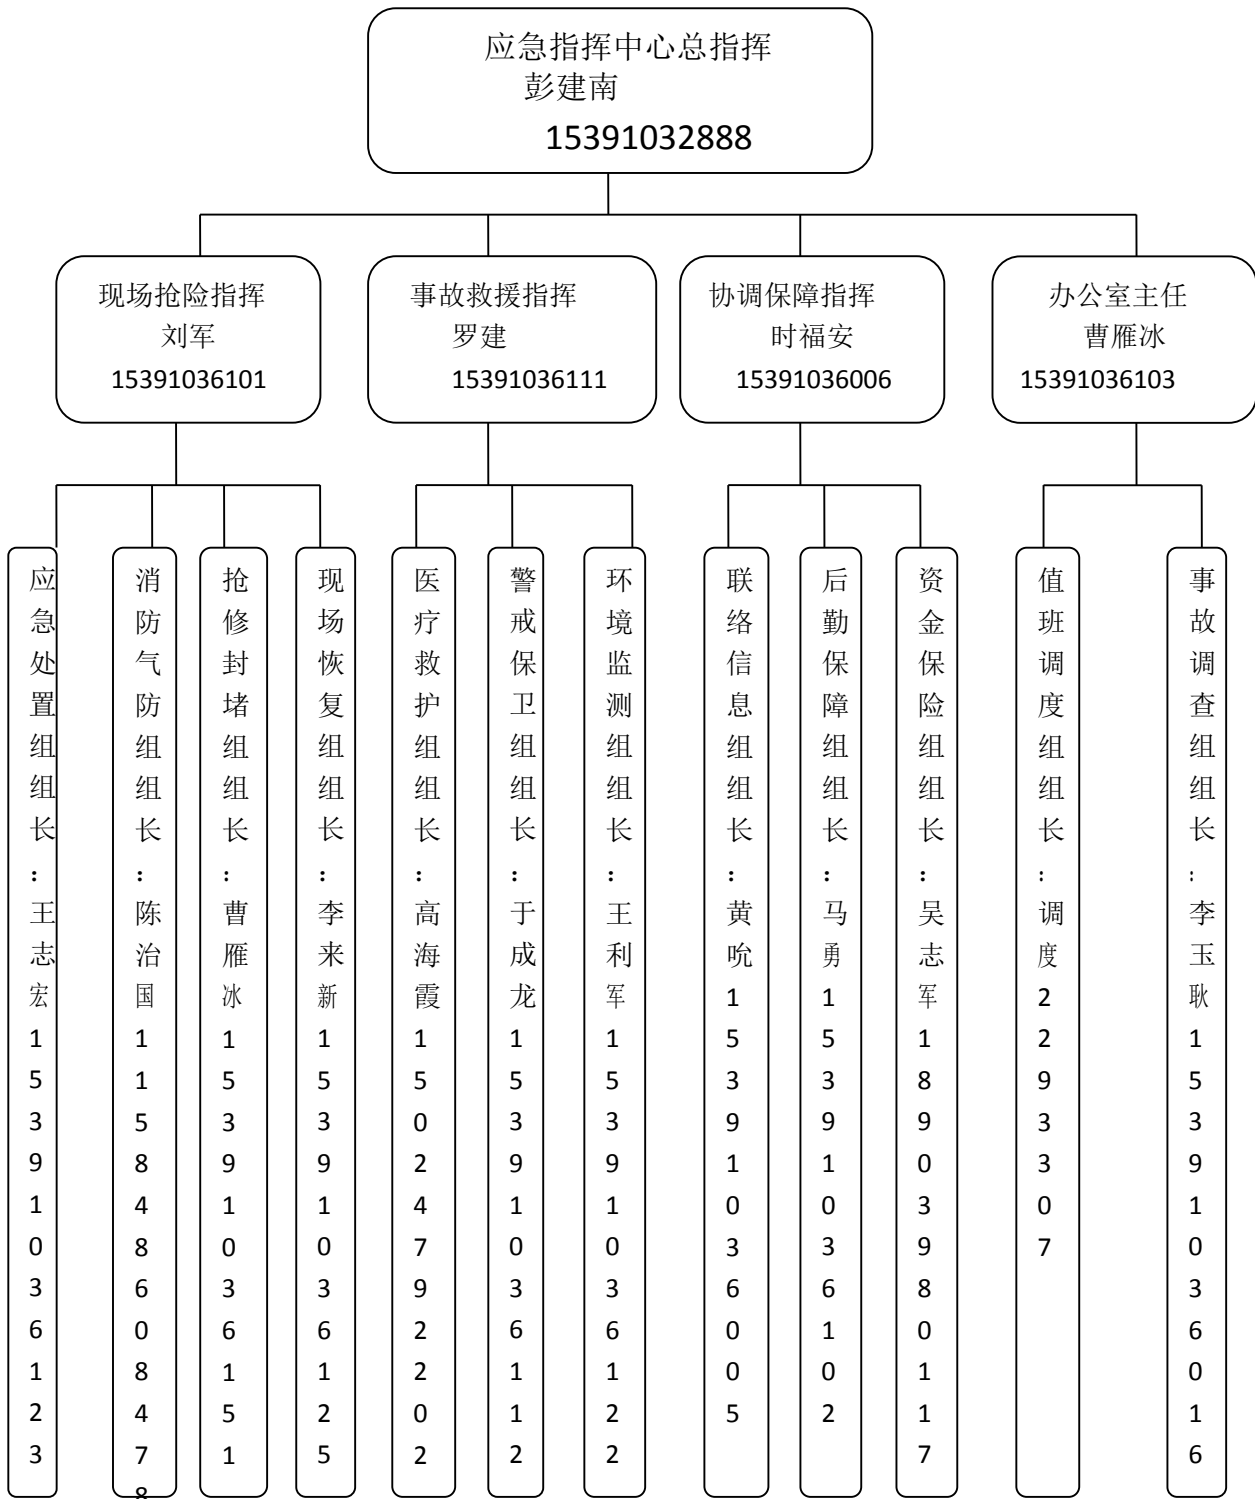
应急指挥中心总指挥
彭建南
15391032888

现场抢险指挥
刘军
15391036101

事故救援指挥
罗建
15391036111

协调保障指挥
时福安
15391036006

办公室主任
曹雁冰
15391036103

应急处置组组长：王志宏15391036123

消防气防组组长：陈治国11584860847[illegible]

抢修封堵组组长：曹雁冰15391036151

现场恢复组组长：李来新15391036125

医疗救护组组长：高海霞15024792202

警戒保卫组组长：于成龙15391036112

环境监测组组长：王利军15391036122

联络信息组组长：黄吮15391036005

后勤保障组组长：马勇15391036102

资金保险组组长：吴志军18903980117

值班调度组组长：调度2293307

事故调查组组长：李玉耿15391036016